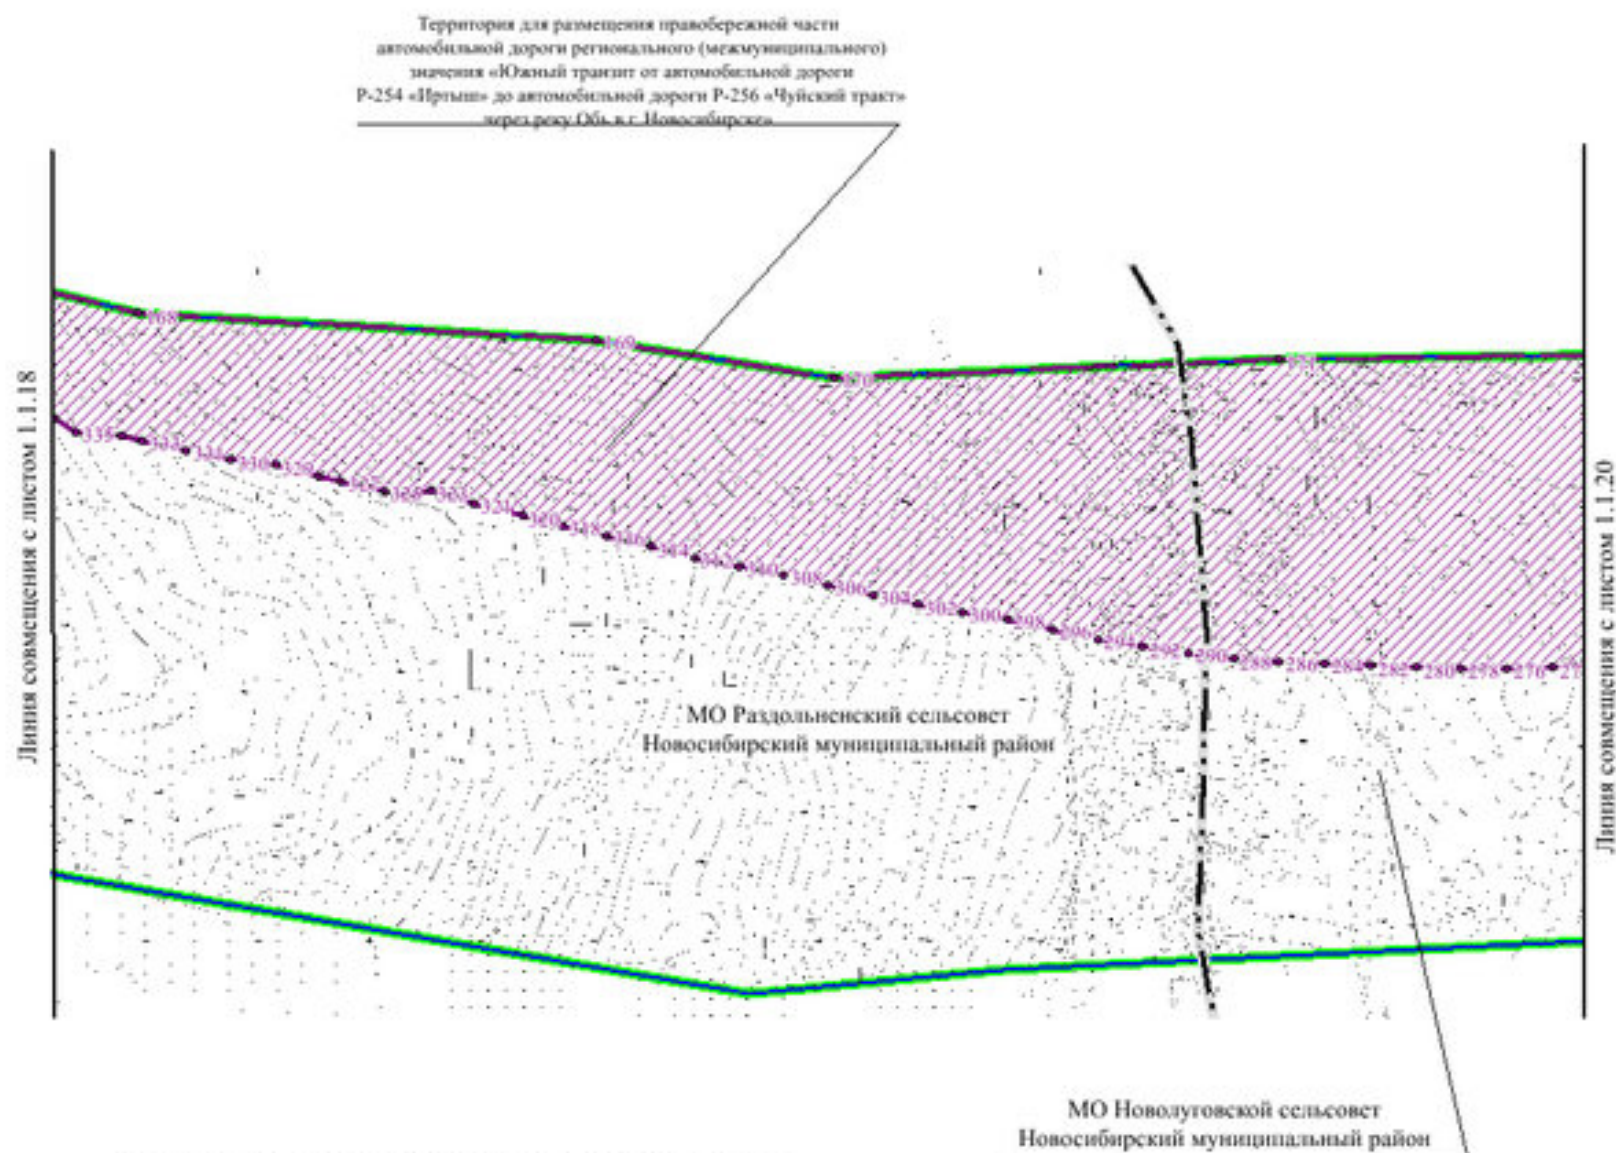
Территория для размещения правобережной части автомобильной дороги регионального (межмуниципального) значения «Южный транзит от автомобильной дороги Р-254 «Иртыш» до автомобильной дороги Р-256 «Чуйский тракт» через реку Обь в г. Новосибирске»

Линия совмещения с листом 1.1.18

Линия совмещения с листом 1.1.20

368 369 370 371

335 334 332 330 328 326 324 322 320 318 316 314 312 310 308 306 304 302 300 298 296 294 292 290 288 286 284 282 280 278 276 27

МО Раздольненский сельсовет
Новосибирский муниципальный район

МО Новолуговской сельсовет
Новосибирский муниципальный район